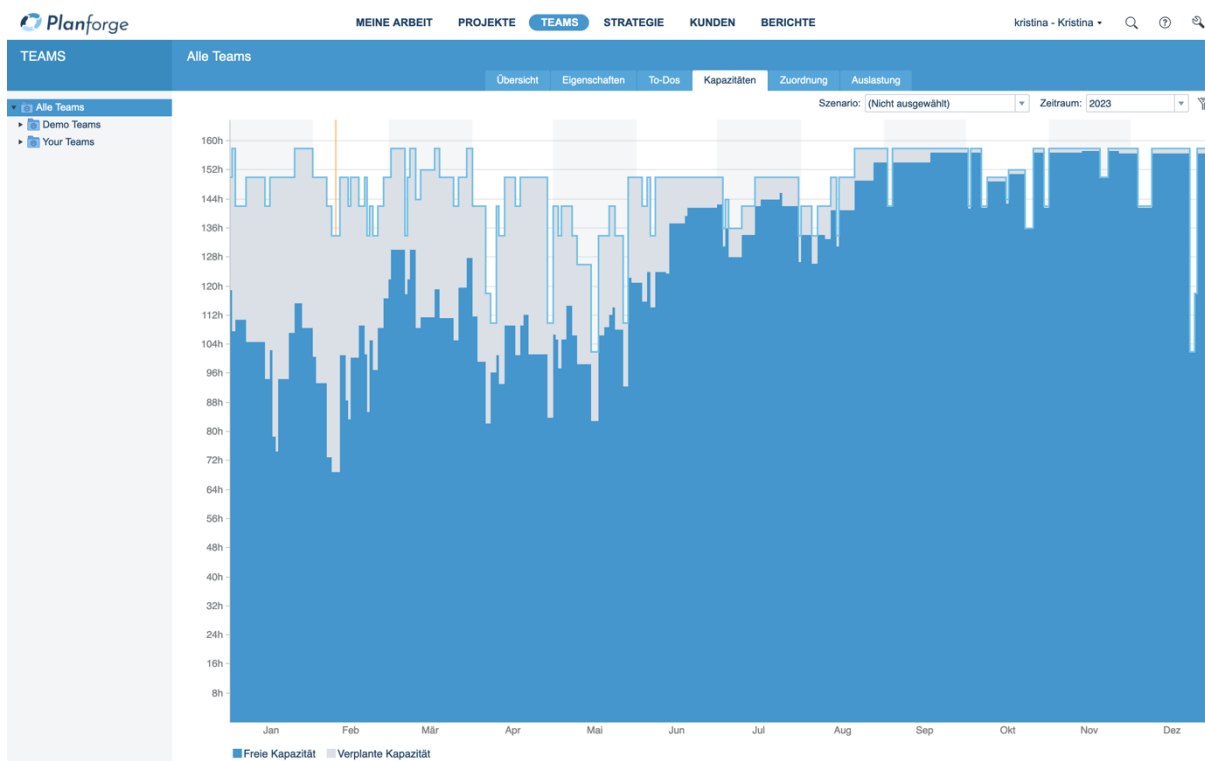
Planforge

MEINE ARBEIT PROJEKTE TEAMS STRATEGIE KUNDEN BERICHTE

kristina - Kristina

TEAMS

Alle Teams
Demo Teams
Your Teams

Alle Teams

Übersicht Eigenschaften To-Dos Kapazitäten Zuordnung Auslastung

Szenario: (Nicht ausgewählt) Zeitraum: 2023

160h
152h
144h
136h
128h
120h
112h
104h
96h
88h
80h
72h
64h
56h
48h
40h
32h
24h
16h
8h

Jan Feb Mär Apr Mai Jun Jul Aug Sep Okt Nov Dez

Freie Kapazität Verplante Kapazität